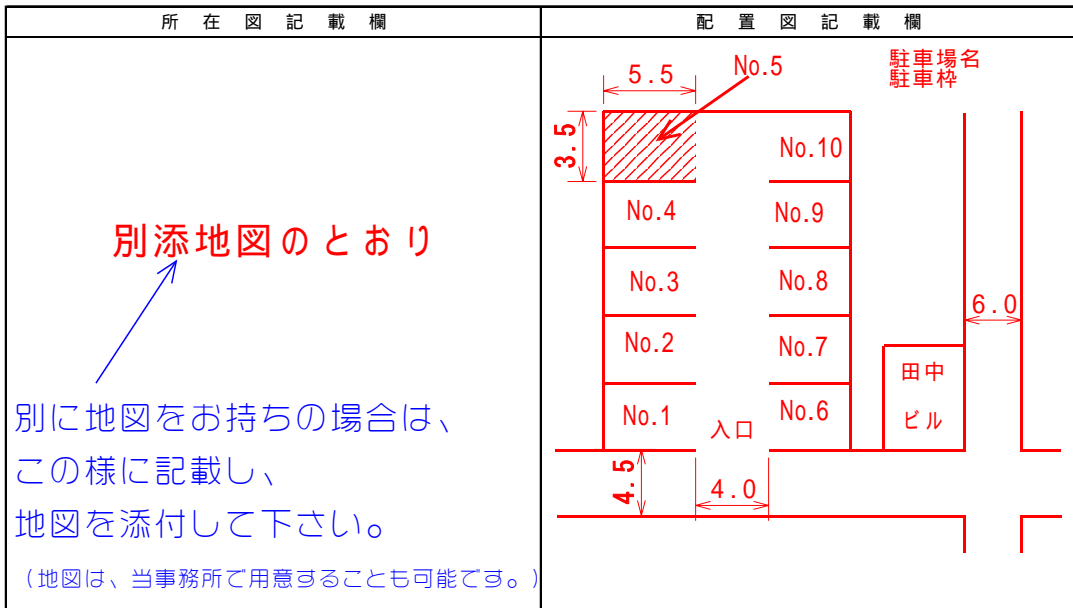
| 所在図記載欄 | 配置図記載欄 |
|---|---|
| 別添地図のとおり<br><br>別に地図をお持ちの場合は、<br>この様に記載し、<br>地図を添付して下さい。<br>（地図は、当事務所で用意することも可能です。） | 5.5<br>No.5<br>駐車場名<br>駐車枠<br>3.5<br>No.10<br>No.4<br>No.9<br>No.3<br>No.8<br>6.0<br>No.2<br>No.7<br>田中<br>ビル<br>No.1<br>入口<br>No.6<br>4.5<br>4.0 |